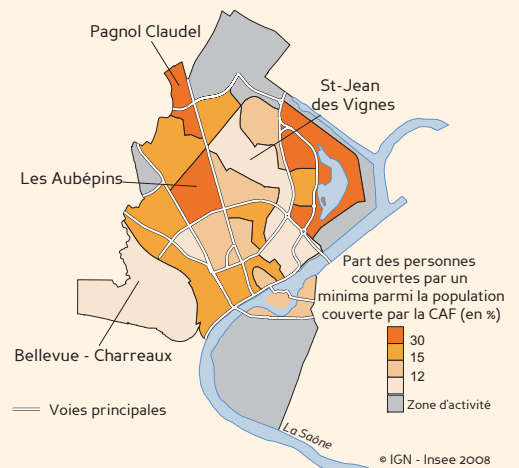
Pagnol Claudel

St-Jean des Vignes

Les Aubépins

Bellevue - Charreaux

Part des personnes couvertes par un minima parmi la population couverte par la CAF (en %)

30

15

12

Zone d'activité

Voies principales

La Saône

© IGN - Insee 2008